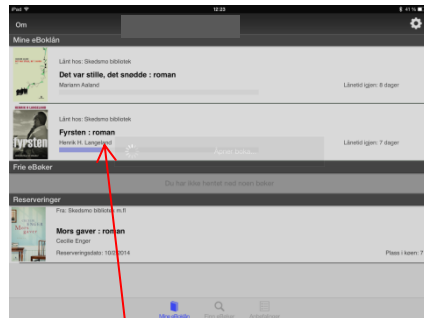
iPad 12:23 41 %

Om

Mine eBoklån

Lånt hos: Skedsmo bibliotek

Det var stille, det snødde : roman

Mariann Aaland

Lånetid igjen: 8 dager

Lånt hos: Skedsmo bibliotek

Fyrsten : roman

Henrik H. Langeland

Lånetid igjen: 7 dager

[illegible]

Frie eBøker

Du har ikke hentet ned noen bøker

Reserveringer

Fra: Skedsmo bibliotek m.fl

Mors gaver : roman

Cecilie Enger

Reserveringsdato: 10/2/2014

Plass i køen: 7

Mine eBoklån Finn eBøker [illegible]